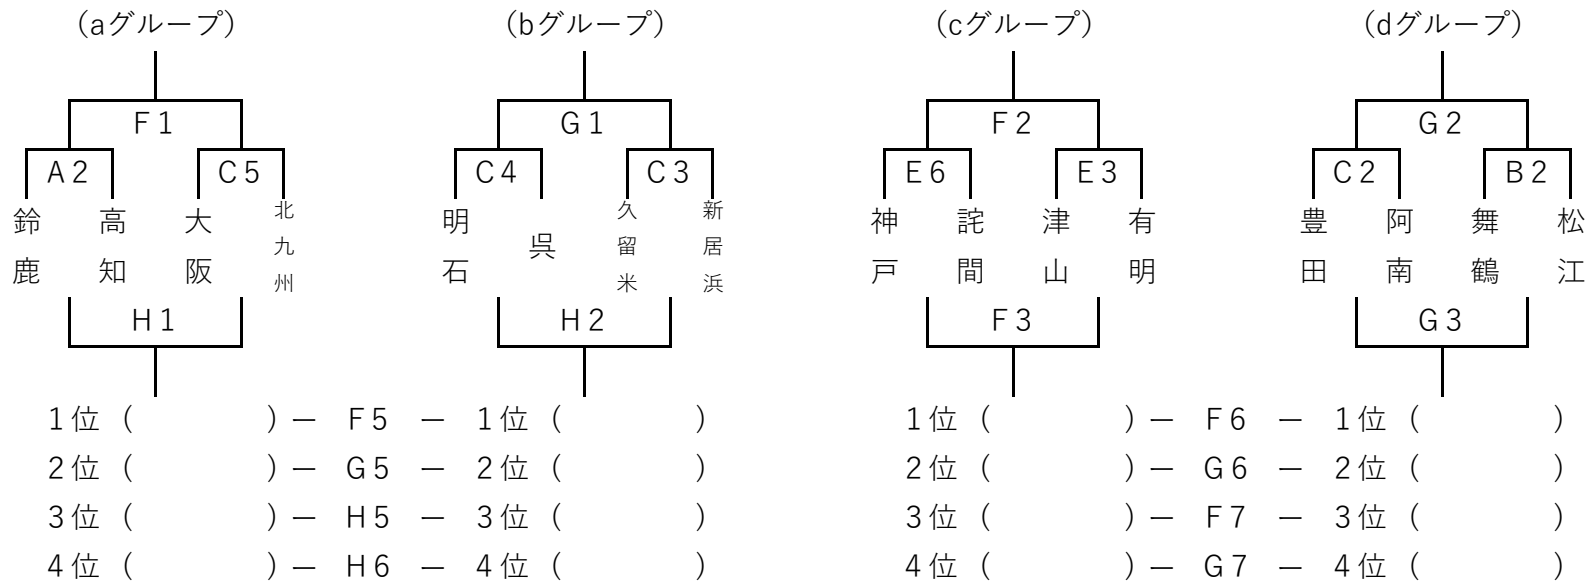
（aグループ）

F１

A２　　C５

鈴鹿　高知　大阪　北九州

H１

（bグループ）

G１

C４　　C３

明石　呉　久留米　新居浜

H２

（cグループ）

F２

E６　　E３

神戸　詫間　津山　有明

F３

（dグループ）

G２

C２　　B２

豊田　阿南　舞鶴　松江

G３

１位（　　　）－　F５　－　１位（　　　）
２位（　　　）－　G５　－　２位（　　　）
３位（　　　）－　H５　－　３位（　　　）
４位（　　　）－　H６　－　４位（　　　）

１位（　　　）－　F６　－　１位（　　　）
２位（　　　）－　G６　－　２位（　　　）
３位（　　　）－　F７　－　３位（　　　）
４位（　　　）－　G７　－　４位（　　　）